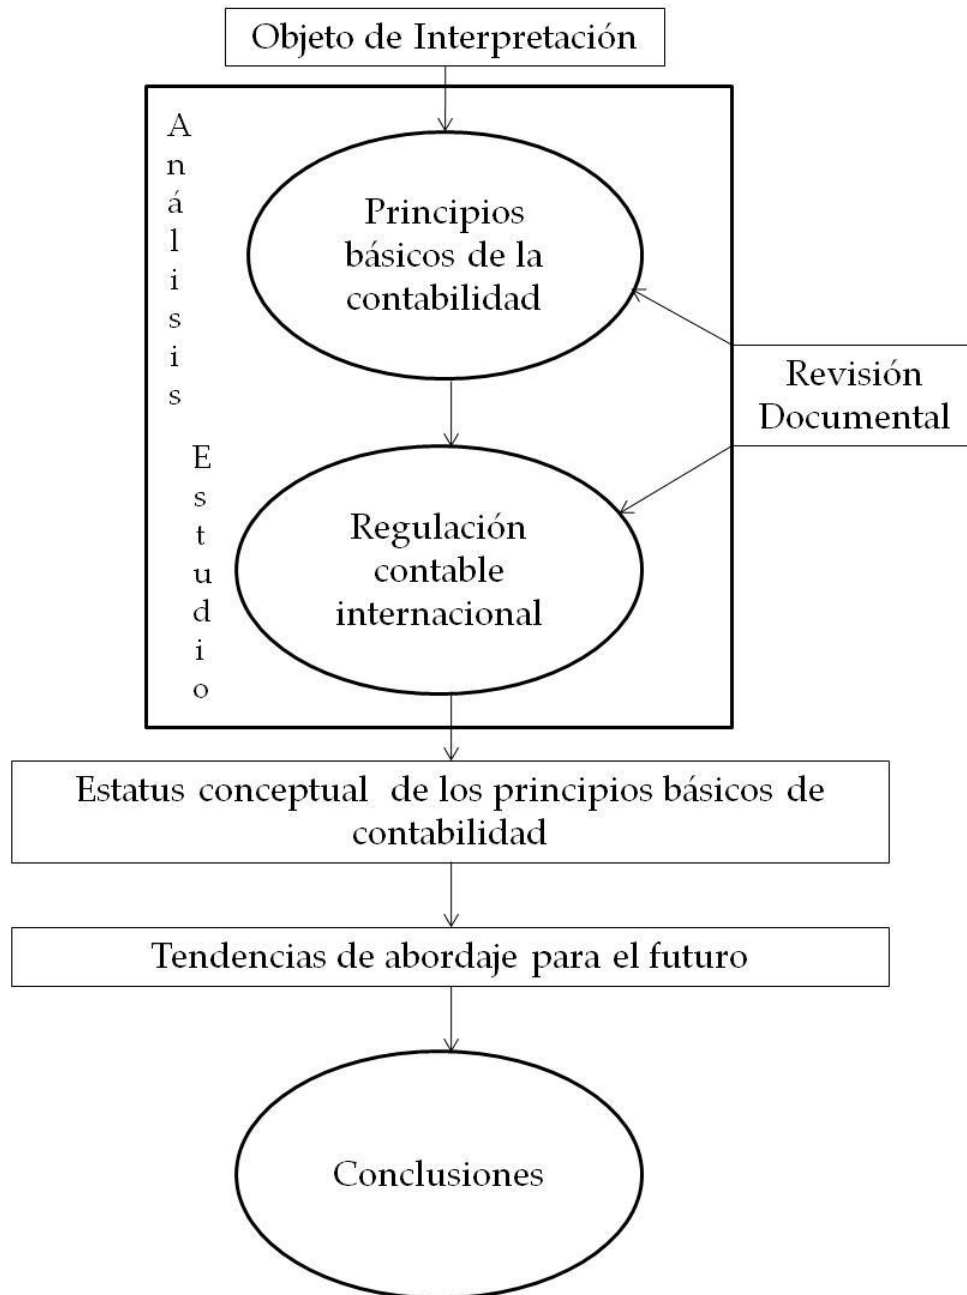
Objeto de Interpretación

Análisis

Principios básicos de la contabilidad

Revisión Documental

Estudio

Regulación contable internacional

Estatus conceptual de los principios básicos de contabilidad

Tendencias de abordaje para el futuro

Conclusiones